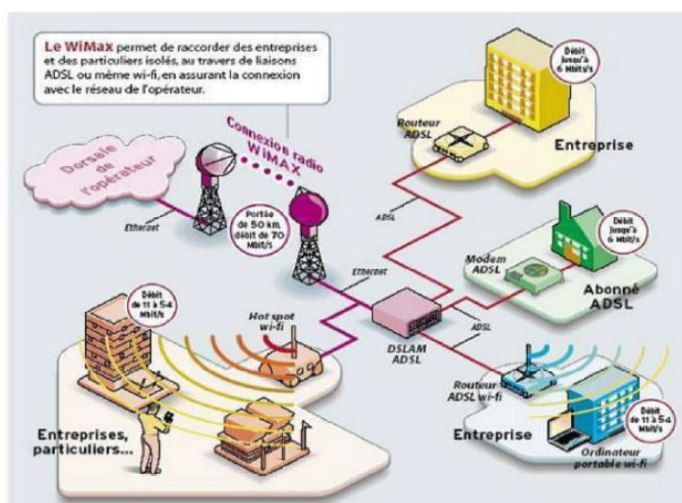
Le WiMax permet de raccorder des entreprises et des particuliers isolés, au travers de liaisons ADSL ou même wi-fi, en assurant la connexion avec le réseau de l'opérateur.

Dorsale de l'opérateur

Connexion radio WiMAX

Ethernet

Portée de 50 km, débit de 70 Mbit/s

Routeur ADSL

Débit jusqu'à 6 Mbit/s

Entreprise

ADSL

Ethernet

Modem ADSL

Débit jusqu'à 6 Mbit/s

Abonné ADSL

Débit de 11 à 54 Mbit/s

Hot spot wi-fi

DSLAM ADSL

ADSL

Routeur ADSL wi-fi

Débit de 11 à 54 Mbit/s

Entreprises, particuliers...

Entreprise

Ordinateur portable wi-fi